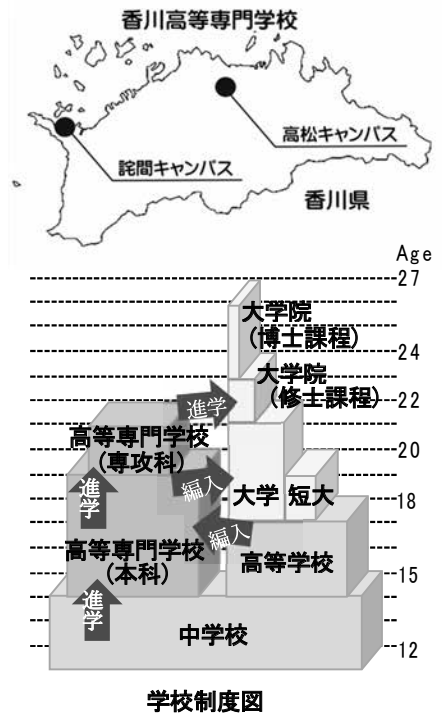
香川高等専門学校

高松キャンパス

詫間キャンパス

香川県

Age

27

大学院
(博士課程)

24

大学院
(修士課程)

22

進学

高等専門学校
(専攻科)

20

進学

編入

大学

短大

18

編入

高等専門学校
(本科)

高等学校

15

進学

中学校

12

学校制度図